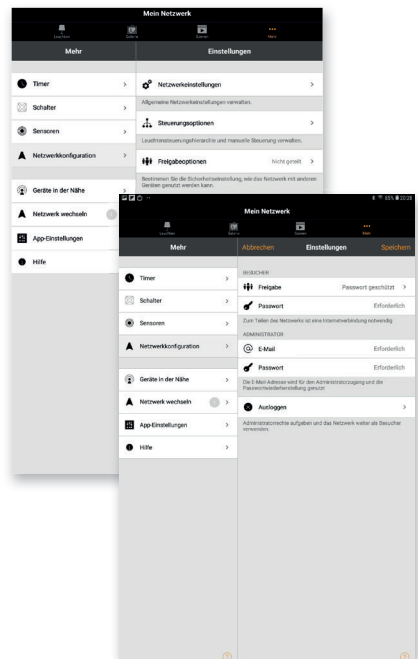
Mein Netzwerk

Leuchten Geräte Szenen Mehr

Mehr

Einstellungen

Timer

Schalter

Sensoren

Netzwerkkonfiguration

Geräte in der Nähe

Netzwerk wechseln

App-Einstellungen

Hilfe

Netzwerkeinstellungen

Allgemeine Netzwerkeinstellungen verwalten.

Steuerungsoptionen

Leuchtensteuerungshierarchie und manuelle Steuerung verwalten.

Freigabeoptionen Nicht geteilt

Bestimmen Sie die Sicherheitseinstellung, wie das Netzwerk mit anderen Geräten genutzt werden kann.

Mein Netzwerk

Leuchten Geräte Szenen Mehr

Mehr

Abbrechen Einstellungen Speichern

Timer

Schalter

Sensoren

Netzwerkkonfiguration

Geräte in der Nähe

Netzwerk wechseln

App-Einstellungen

Hilfe

BESUCHER

Freigabe Passwort geschützt

Passwort Erforderlich

Zum Teilen des Netzwerks ist eine Internetverbindung notwendig

ADMINISTRATOR

E-Mail Erforderlich

Passwort Erforderlich

Die E-Mail Adresse wird für den Administratorzugang und die Passwortwiederherstellung genutzt

Ausloggen

Administratorrechte aufgeben und das Netzwerk weiter als Besucher verwenden.